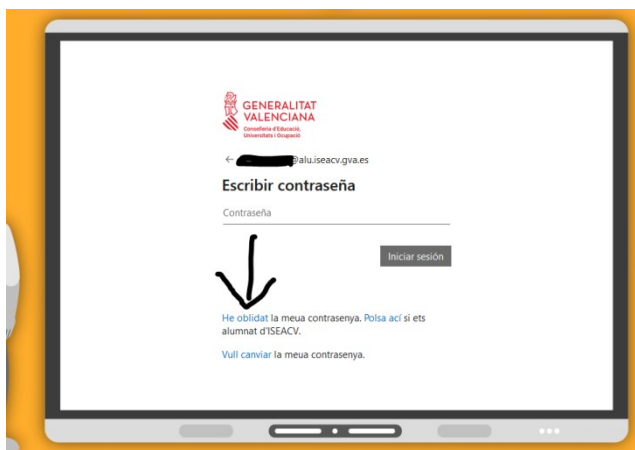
GENERALITAT VALENCIANA
Conselleria d'Educació, Universitats i Ocupació

← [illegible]@alu.iseacv.gva.es

Escribir contraseña

Contraseña

Iniciar sesión

He oblidat la meua contrasenya. Polsa ací si ets alumnat d'ISEACV.

Vull canviar la meua contrasenya.